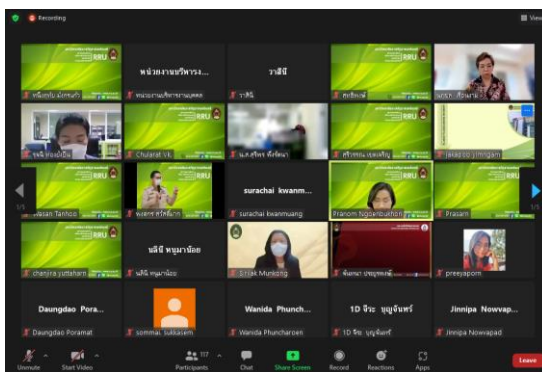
Recording

View

RRU

หน่วยงานบริหารง...

วาสินี

หน่วยงานบริหารงานบุคคล

วาสินี

Chularat Vk

Jakarpo Jimngam

surachai kwanm...

surachai kwanmuang

Pranom Ngoenbuehoi

Prasarn

นลินี หนูมาน้อย

นลินี หนูมาน้อย

chanjira yuttaham

Siriluk Munkong

preeyaporn

Daungdao Pora...

Daungdao Poramat

sommai sukkasem

Wanida Phunch...

Wanida Phuncharoen

1D จีระ บุญจันทร์

1D จีระ บุญจันทร์

Jinnipa Nowvap...

Jinnipa Nowapad

1/3

1/3

Unmute

Start Video

117

Participants

Chat

Share Screen

Record

Reactions

Apps

Leave